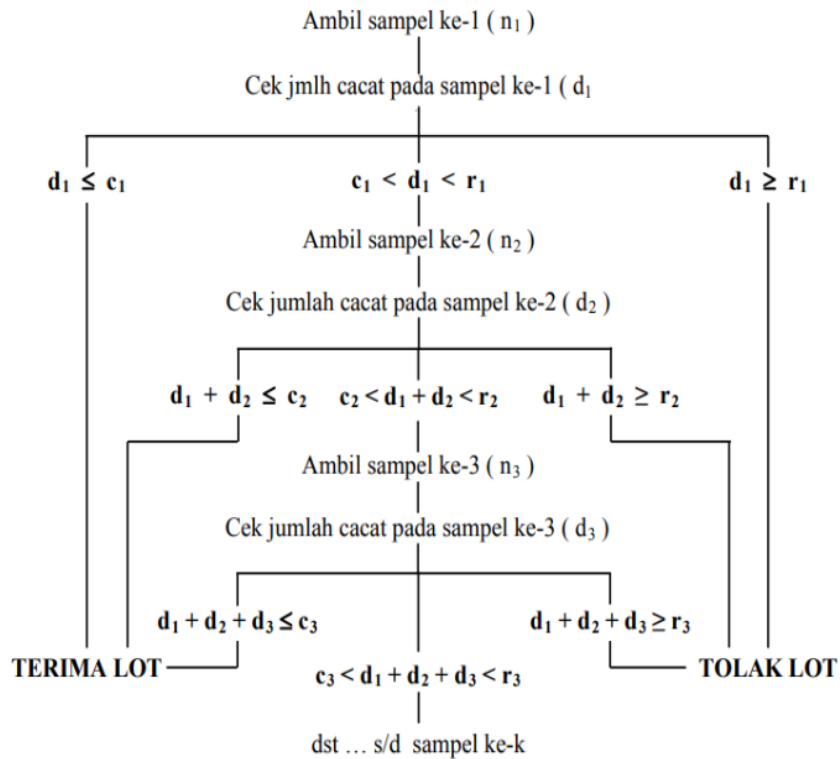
Ambil sampel ke-1 ( $n_1$ )

Cek jmlh cacat pada sampel ke-1 ( $d_1$

$d_1 \leq c_1$

$c_1 < d_1 < r_1$

$d_1 \geq r_1$

Ambil sampel ke-2 ( $n_2$ )

Cek jumlah cacat pada sampel ke-2 ( $d_2$ )

$d_1 + d_2 \leq c_2$

$c_2 < d_1 + d_2 < r_2$

$d_1 + d_2 \geq r_2$

Ambil sampel ke-3 ( $n_3$ )

Cek jumlah cacat pada sampel ke-3 ( $d_3$ )

$d_1 + d_2 + d_3 \leq c_3$

$d_1 + d_2 + d_3 \geq r_3$

TERIMA LOT

$c_3 < d_1 + d_2 + d_3 < r_3$

TOLAK LOT

dst … s/d sampel ke-k